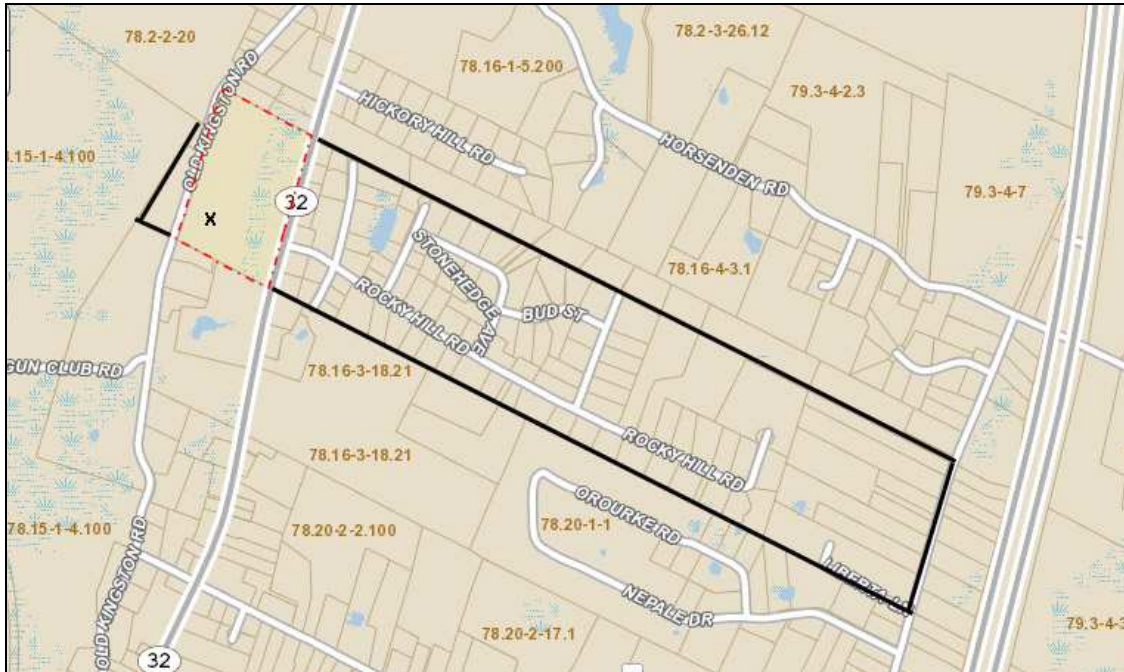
78.2-2-20

78.16-1-5.200

78.2-3-26.12

79.3-4-2.3

OLD KINGSTON RD

HICKORY HILL RD

HORSENDEN RD

.15-1-4.100

32

x

79.3-4-7

STONEHEDGE AVE

78.16-4-3.1

BUD ST

ROCKY HILL RD

GUN CLUB RD

78.16-3-18.21

ROCKY HILL RD

78.16-3-18.21

ROCKY HILL RD

OROURKE RD

78.15-1-4.100

78.20-2-2.100

78.20-1-1

LIBERTY LN

OLD KINGSTON RD

NEPALE DR

78.20-2-17.1

79.3-4-3

32